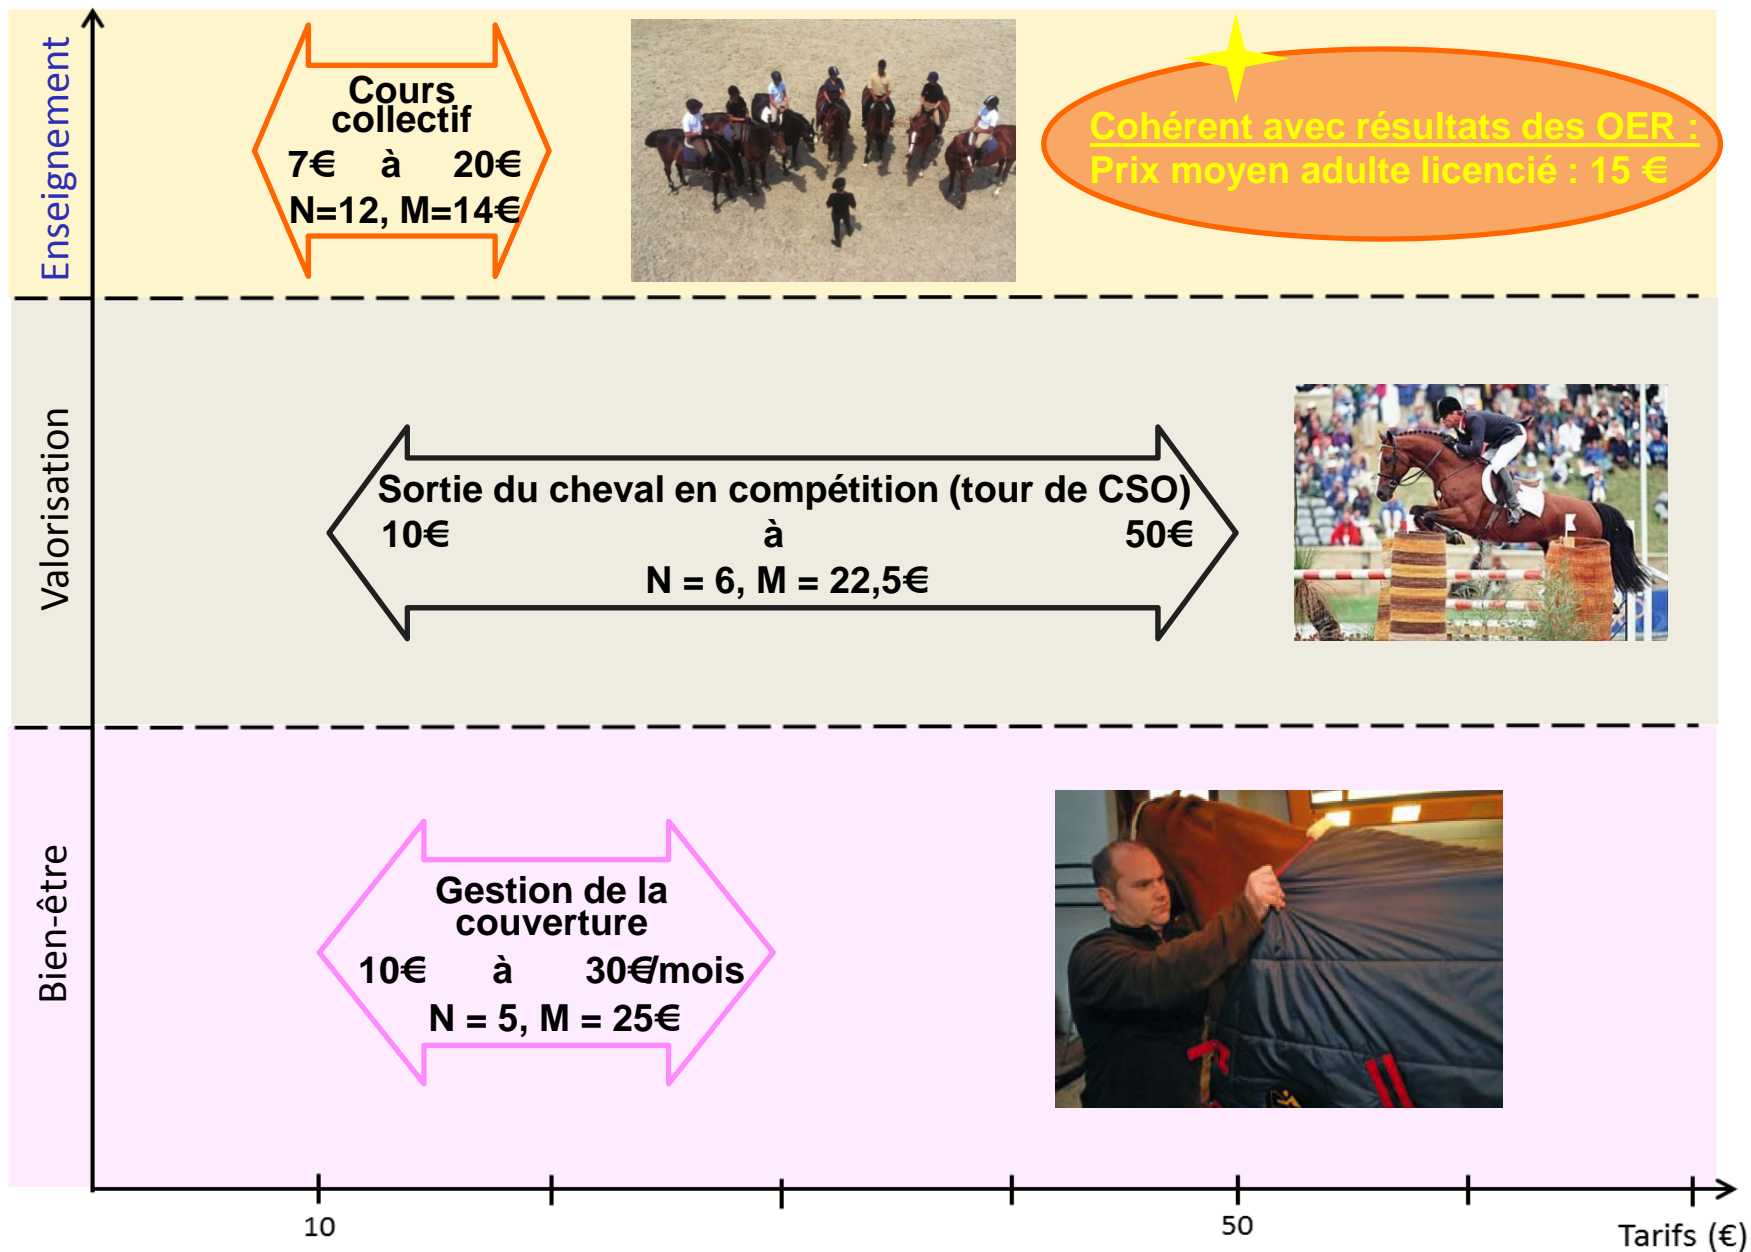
Enseignement

Cours collectif
7€ à 20€
N=12, M=14€

Cohérent avec résultats des OER :
Prix moyen adulte licencié : 15 €

Valorisation

Sortie du cheval en compétition (tour de CSO)
10€ à 50€
N = 6, M = 22,5€

Bien-être

Gestion de la couverture
10€ à 30€/mois
N = 5, M = 25€

10
50
Tarifs (€)